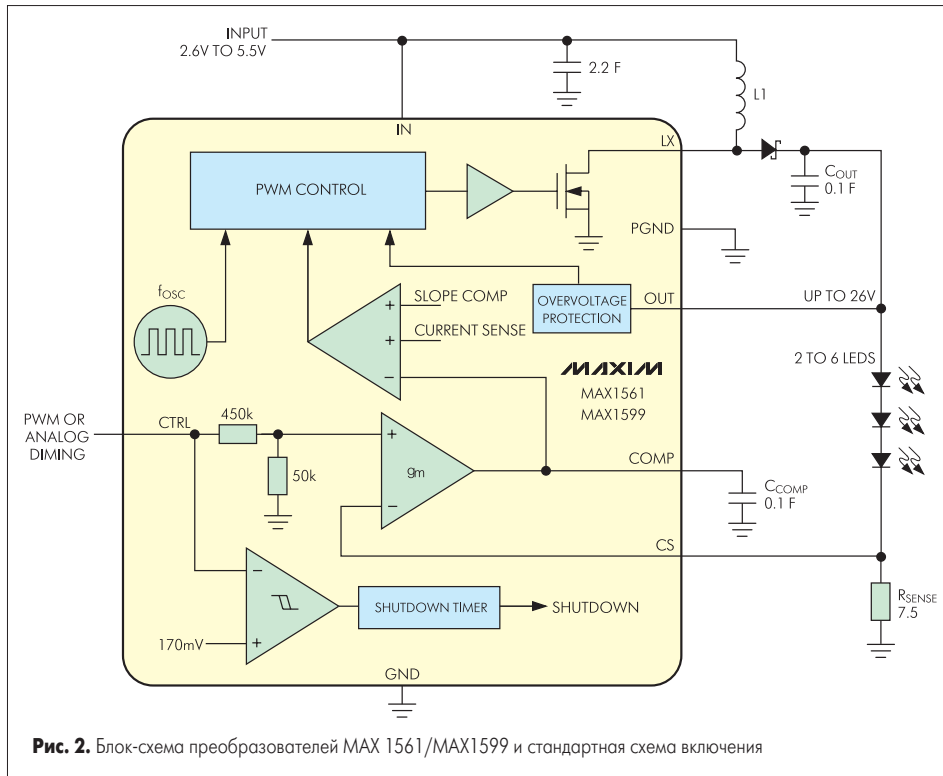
INPUT
2.6V TO 5.5V

2.2 F

L1

IN

LX

$C_{OUT}$
0.1 F

PWM CONTROL

PGND

$f_{OSC}$

SLOPE COMP

CURRENT SENSE

OVERVOLTAGE PROTECTION

OUT

UP TO 26V

2 TO 6 LEDS

MAXIM
MAX1561
MAX1599

PWM OR ANALOG DIMING

CTRL

450k

50k

9m

COMP

$C_{COMP}$
0.1 F

CS

SHUTDOWN TIMER

SHUTDOWN

170mV

$R_{SENSE}$
7.5

GND

Рис. 2. Блок-схема преобразователей MAX 1561/MAX1599 и стандартная схема включения